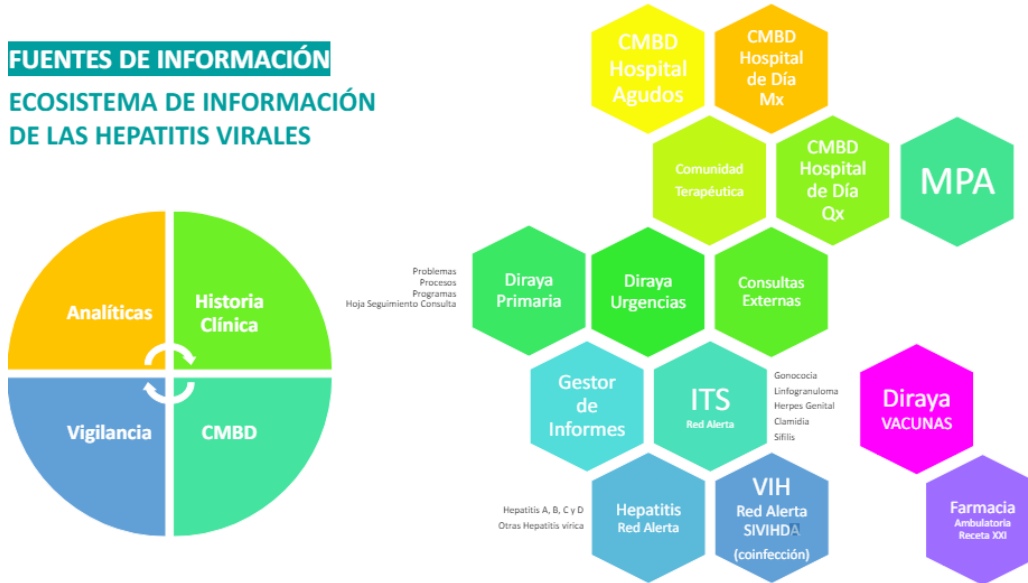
FUENTES DE INFORMACIÓN

ECOSISTEMA DE INFORMACIÓN DE LAS HEPATITIS VIRALES

Analíticas

Historia Clínica

Vigilancia

CMBD

CMBD Hospital Agudos

CMBD Hospital de Día Mx

Comunidad Terapéutica

CMBD Hospital de Día Qx

MPA

Problemas
Procesos
Programas
Hoja Seguimiento Consulta

Diraya Primaria

Diraya Urgencias

Consultas Externas

Gestor de Informes

ITS
Red Alerta

Gonococia
Linfogranuloma
Herpes Genital
Clamidia
Sífilis

Diraya
VACUNAS

Hepatitis A, B, C y D
Otras Hepatitis vírica

Hepatitis
Red Alerta

VIH
Red Alerta
SIVIHDA
(coinfección)

Farmacia
Ambulatoria
Receta XXI